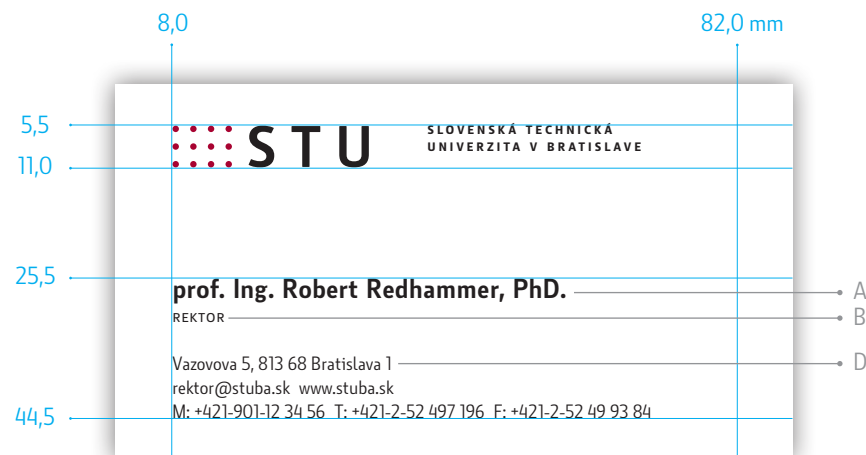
8,0

82,0 mm

5,5

11,0

25,5

44,5

STU

SLOVENSKÁ TECHNICKÁ UNIVERZITA V BRATISLAVE

prof. Ing. Robert Redhammer, PhD.

A

REKTOR

B

Vazovova 5, 813 68 Bratislava 1

D

rektor@stuba.sk www.stuba.sk

M: +421-901-12 34 56 T: +421-2-52 497 196 F: +421-2-52 49 93 84